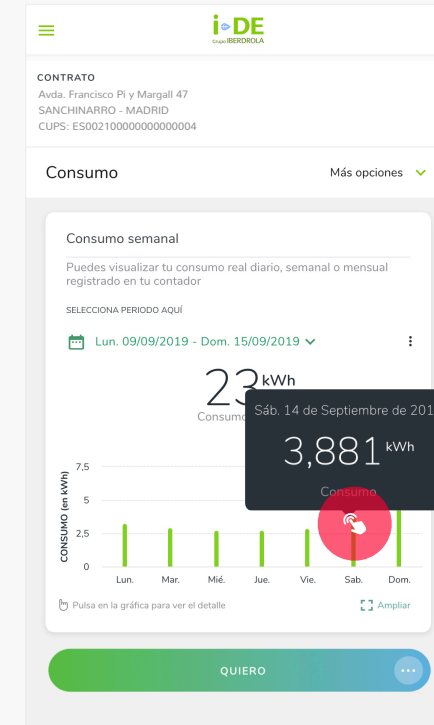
i-DE
Grupo IBERDROLA

CONTRATO
Avda. Francisco Pi y Margall 47
SANCHINARRO - MADRID
CUPS: ES0021000000000004

Consumo

Más opciones

Consumo semanal

Puedes visualizar tu consumo real diario, semanal o mensual registrado en tu contador

SELECCIONA PERIODO AQUÍ

Lun. 09/09/2019 - Dom. 15/09/2019

23 kWh
Consumo

Sáb. 14 de Septiembre de 201
3,881 kWh
Consumo

CONSUMO (en kWh)
7,5
5
2,5
0
Lun.
Mar.
Mié.
Jue.
Vie.
Sab.
Dom.

Pulsa en la gráfica para ver el detalle

Ampliar

QUIERO